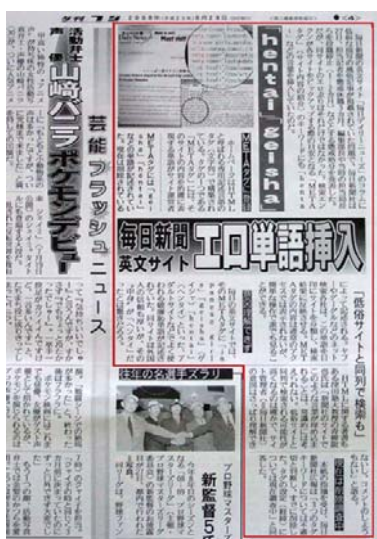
夕刊フジ 2008年(平成20年)6月23日(月曜日)

<4>

声優 活動休止 山崎バニラ ポケモンデビュー

芸能フラッシュニュース

hentai geisha

META タグ

毎日新聞 英文サイト エロ単語挿入

「低俗サイトと同列で検索も」

往年の名選手ズラリ

プロ野球マスターズ

新監督5

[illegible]